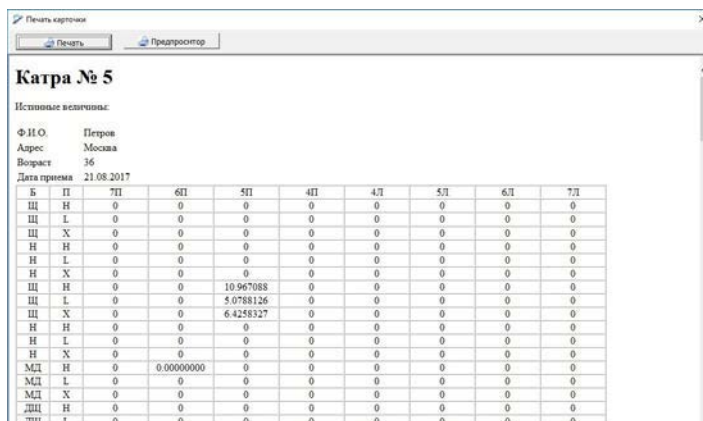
Печать карточки

Печать
Предпросмотр

Катра № 5

Истинные величины:

Ф.И.О. Петров
Адрес Москва
Возраст 36
Дата приема 21.08.2017

| Б | П | 7П | 6П | 5П | 4П | 4Л | 5Л | 6Л | 7Л |
|---|---|---|---|---|---|---|---|---|---|
| Щ | H | 0 | 0 | 0 | 0 | 0 | 0 | 0 | 0 |
| Щ | L | 0 | 0 | 0 | 0 | 0 | 0 | 0 | 0 |
| Щ | X | 0 | 0 | 0 | 0 | 0 | 0 | 0 | 0 |
| Н | H | 0 | 0 | 0 | 0 | 0 | 0 | 0 | 0 |
| Н | L | 0 | 0 | 0 | 0 | 0 | 0 | 0 | 0 |
| Н | X | 0 | 0 | 0 | 0 | 0 | 0 | 0 | 0 |
| Щ | H | 0 | 0 | 10.967088 | 0 | 0 | 0 | 0 | 0 |
| Щ | L | 0 | 0 | 5.0788126 | 0 | 0 | 0 | 0 | 0 |
| Щ | X | 0 | 0 | 6.4258327 | 0 | 0 | 0 | 0 | 0 |
| Н | H | 0 | 0 | 0 | 0 | 0 | 0 | 0 | 0 |
| Н | L | 0 | 0 | 0 | 0 | 0 | 0 | 0 | 0 |
| Н | X | 0 | 0 | 0 | 0 | 0 | 0 | 0 | 0 |
| МД | H | 0 | 0.00000000 | 0 | 0 | 0 | 0 | 0 | 0 |
| МД | L | 0 | 0 | 0 | 0 | 0 | 0 | 0 | 0 |
| МД | X | 0 | 0 | 0 | 0 | 0 | 0 | 0 | 0 |
| ДЩ | H | 0 | 0 | 0 | 0 | 0 | 0 | 0 | 0 |
| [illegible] | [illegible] | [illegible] | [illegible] | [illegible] | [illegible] | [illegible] | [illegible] | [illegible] | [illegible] |